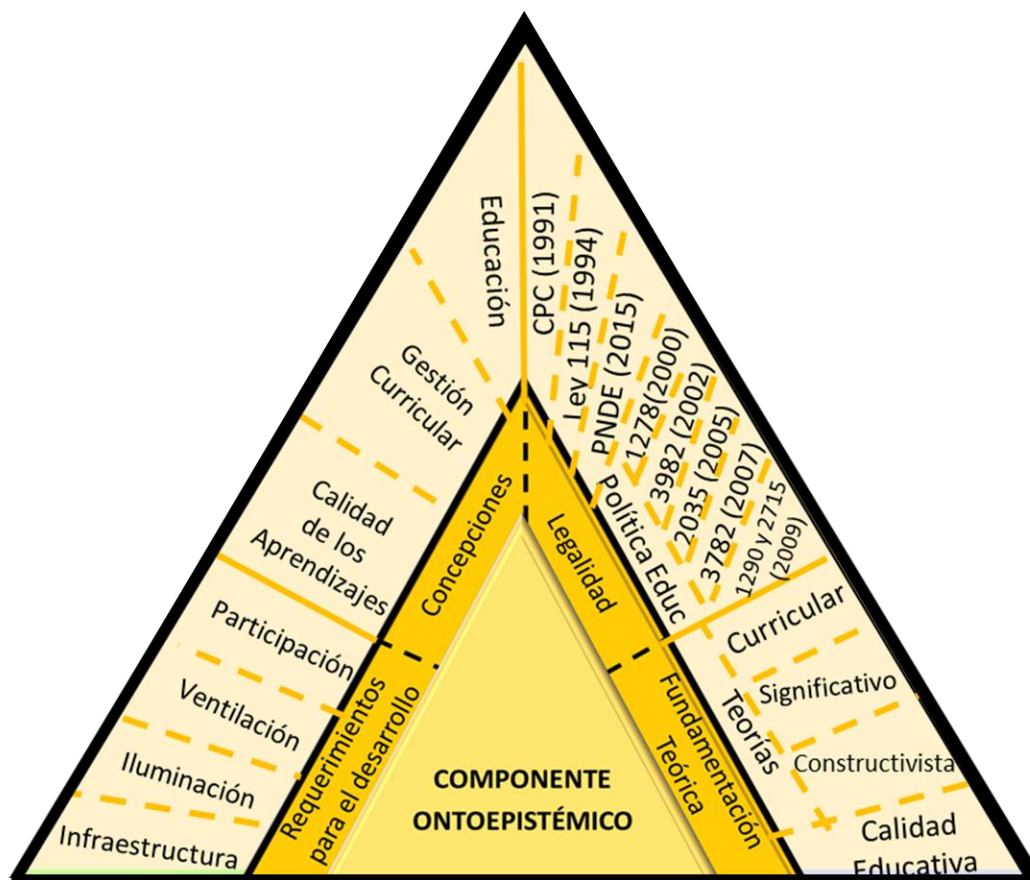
Educación

Gestión Curricular

Calidad de los Aprendizajes

Participación

Ventilación

Iluminación

Infraestructura

CPC (1991)

Ley 115 (1994)

PNDE (2015)

1278(2000)

3982 (2002)

2035 (2005)

3782 (2007)

1290 y 2715 (2009)

Política Educ

Curricular

Significativo

Constructivista

Teorías

Calidad Educativa

Concepciones

Legalidad

Requerimientos para el desarrollo

Fundamentación Teórica

COMPONENTE ONTOEPISTÉMICO